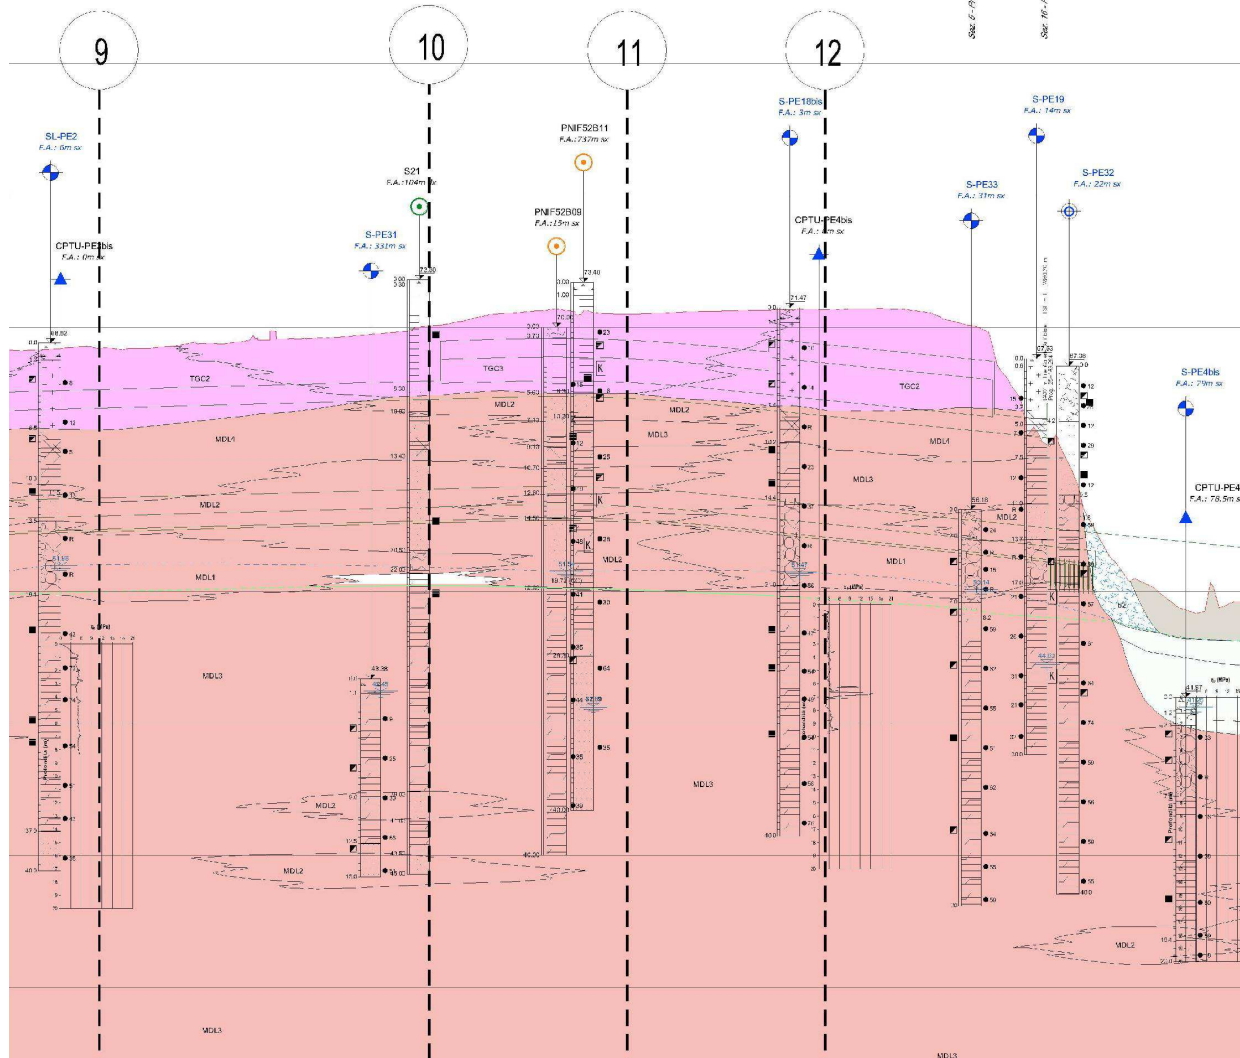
9

10

11

12

SL-PE2
F.A.: 6m sx

CPTU-PE2bis
F.A.: 0m sx

S21
F.A.: 104m dx

S-PE31
F.A.: 331m sx

PNIF52B11
F.A.: 737m sx

PNIF52B09
F.A.: 15m sx

S-PE18bis
F.A.: 3m sx

CPTU-PE4bis
F.A.: 4m sx

S-PE19
F.A.: 14m sx

S-PE32
F.A.: 22m sx

S-PE33
F.A.: 31m sx

S-PE4bis
F.A.: 79m sx

CPTU-PE4
F.A.: 78,5m s

TGC2

TGC3

TGC2

MDL2

MDL2

MDL1

MDL3

MDL1

MDL2

MDL3

MDL2

MDL1

MDL1

MDL2

MDL3

MDL3

MDL2

MDL2

MDL3

MDL3

MDL3

MDL2

K

K

K

K

K